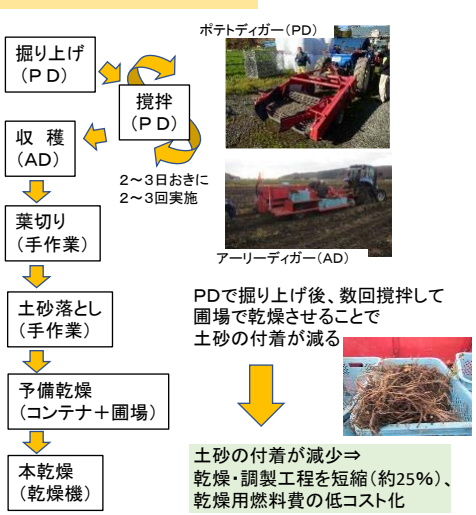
掘り上げ
（ＰＤ）

撹拌
（ＰＤ）

2～3日おきに
2～3回実施

収　穫
（AD）

葉切り
（手作業）

土砂落とし
（手作業）

予備乾燥
（コンテナ＋圃場）

本乾燥
（乾燥機）

ポテトディガー（PD）

アーリーディガー（AD）

PDで掘り上げ後、数回撹拌して圃場で乾燥させることで土砂の付着が減る

土砂の付着が減少⇒
乾燥・調製工程を短縮（約25%）、
乾燥用燃料費の低コスト化